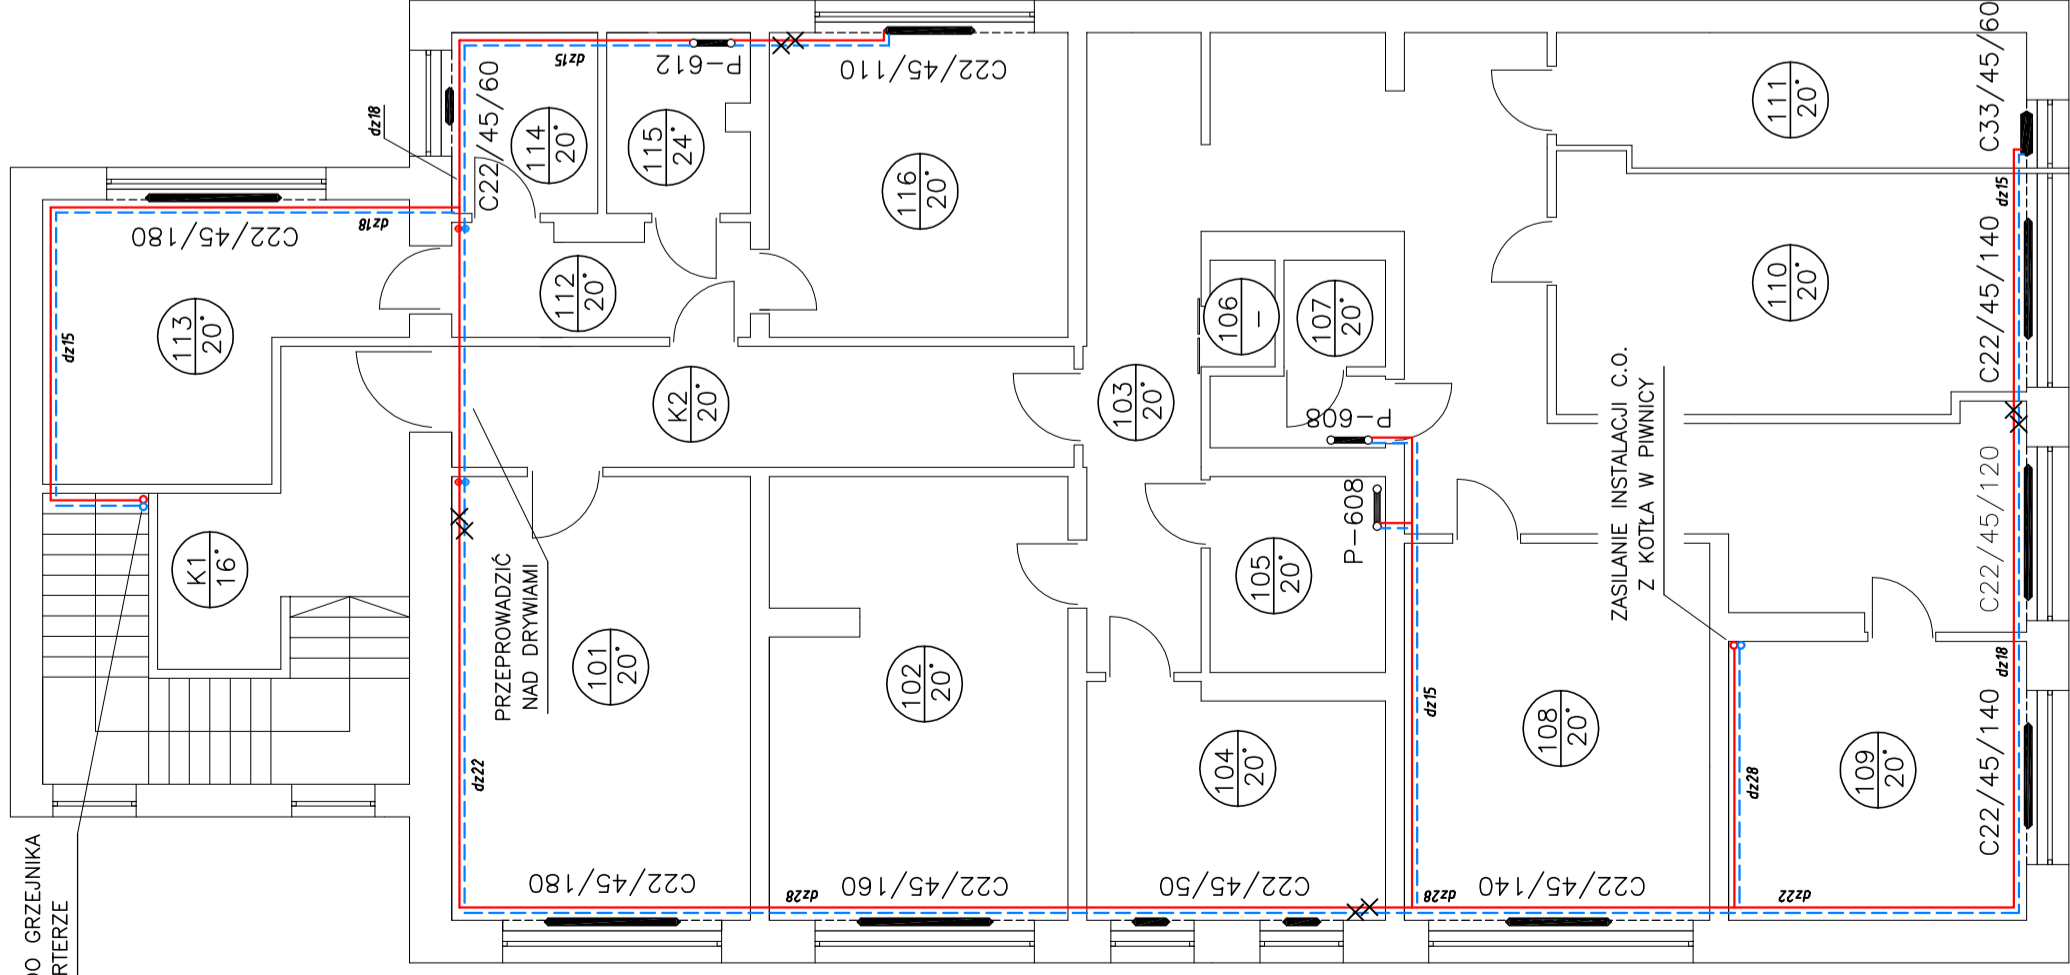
C22/45/110
P-612
dz15
C22/45/60
dz18
114
20°
115
24°
116
20°
111
20°
C33/45/60
C22/45/180
dz18
113
20°
dz15
112
20°
110
20°
dz15
C22/45/140
106
–
107
20°
K2
20°
103
20°
P-608
ZASILANIE INSTALACJI C.O. Z KOTŁA W PIWNICY
C22/45/120
K1
16°
P-608
105
20°
PRZEPROWADZIĆ NAD DRYWIAMI
101
20°
102
20°
dz18
108
20°
dz15
109
20°
104
20°
dz22
dz28
C22/45/140
C22/45/180
dz28
C22/45/160
C22/45/50
dz28
C22/45/140
dz22
DO GRZEJNIKA
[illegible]RTERZE